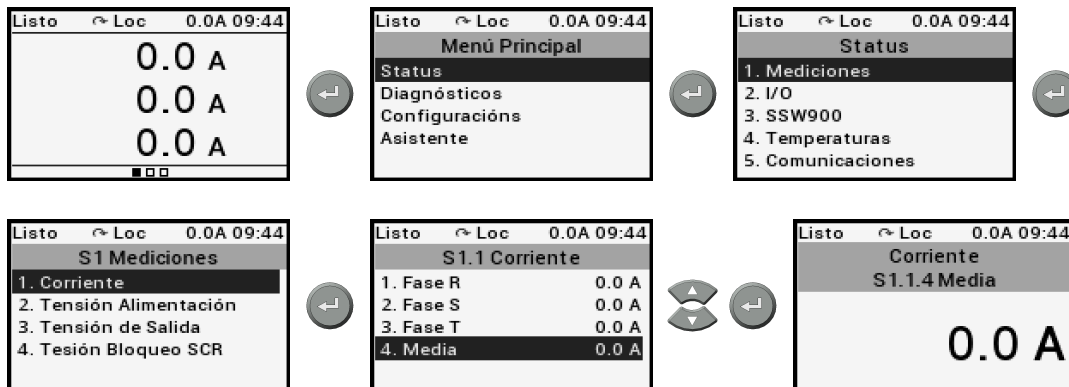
Listo Loc 0.0A 09:44
0.0 A
0.0 A
0.0 A

Listo Loc 0.0A 09:44
Menú Principal
Status
Diagnósticos
Configuracións
Asistente

Listo Loc 0.0A 09:44
Status
1. Mediciones
2. I/O
3. SSW900
4. Temperaturas
5. Comunicaciones

Listo Loc 0.0A 09:44
S1 Mediciones
1. Corriente
2. Tensión Alimentación
3. Tensión de Salida
4. Tesión Bloqueo SCR

Listo Loc 0.0A 09:44
S1.1 Corriente
1. Fase R 0.0 A
2. Fase S 0.0 A
3. Fase T 0.0 A
4. Media 0.0 A

Listo Loc 0.0A 09:44
Corriente
S1.1.4 Media
0.0 A